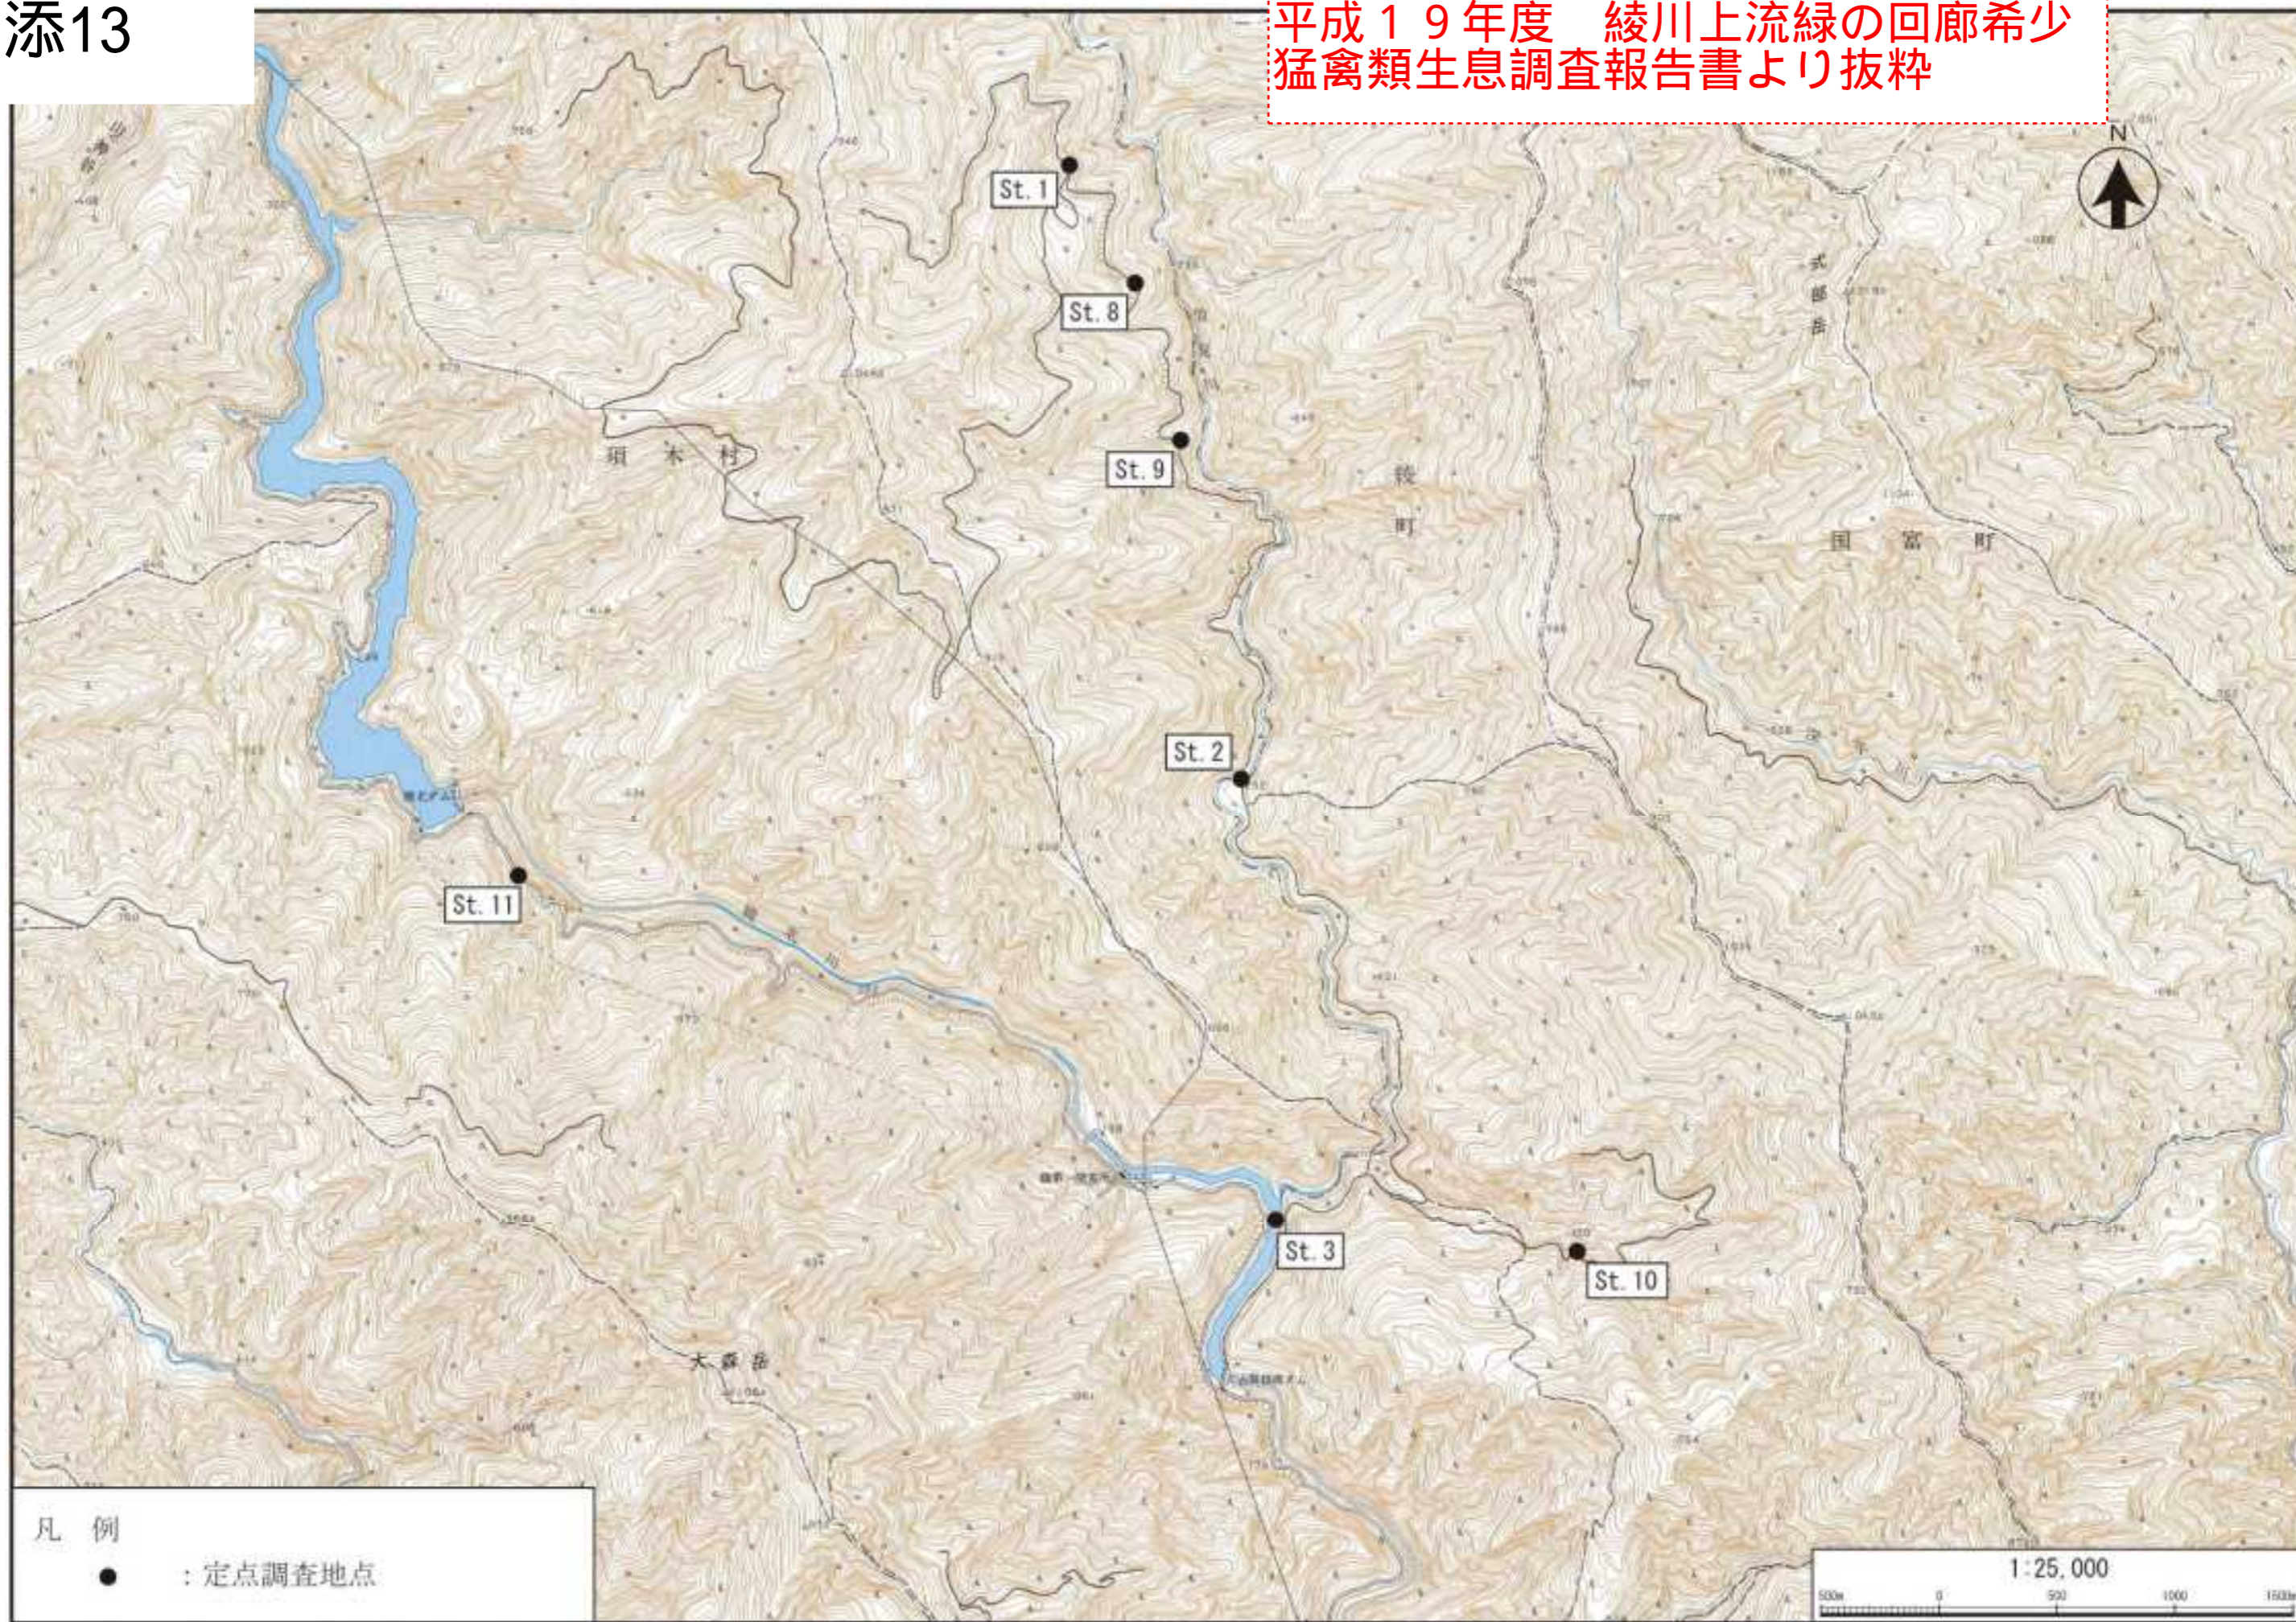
添13

平成１９年度　綾川上流緑の回廊希少猛禽類生息調査報告書より抜粋

N

St. 1
St. 8
St. 9
St. 2
St. 11
St. 3
St. 10

須木村
綾町
国富町
式部岳
大森岳

凡　例
● ：定点調査地点

1:25,000
500m　0　500　1000　1500m